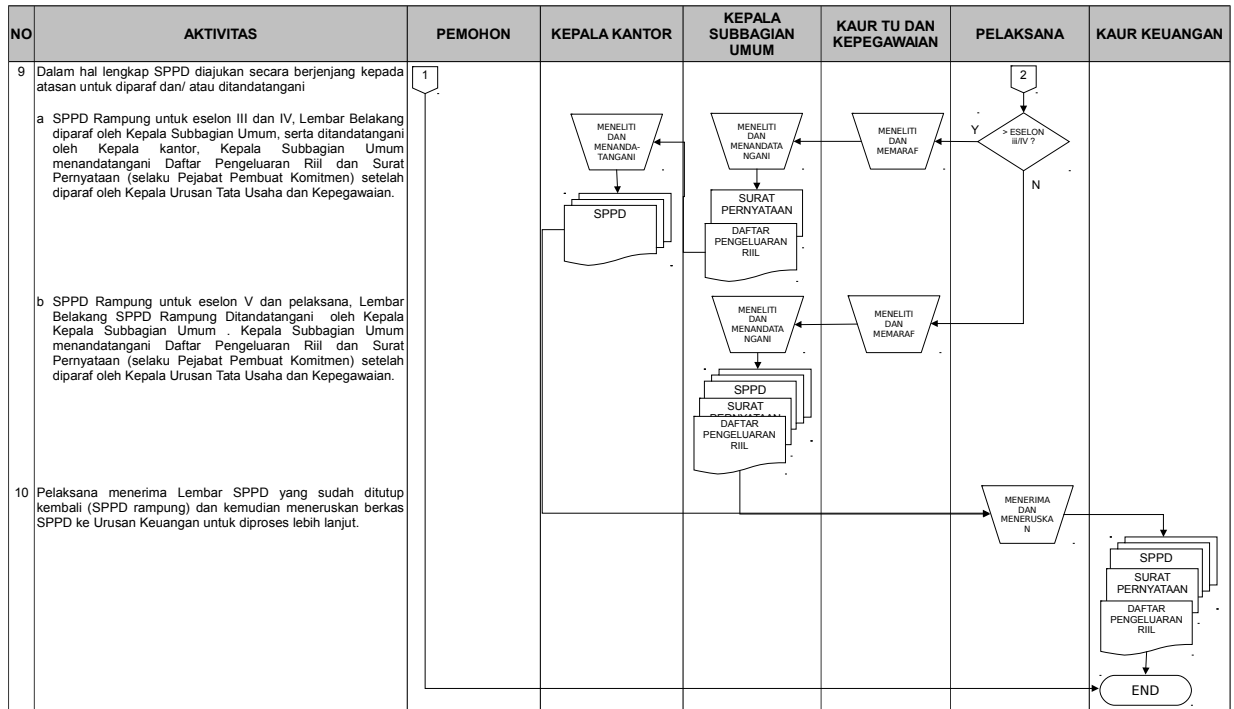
| NO | AKTIVITAS | PEMOHON | KEPALA KANTOR | KEPALA SUBBAGIAN UMUM | KAUR TU DAN KEPEGAWAIAN | PELAKSANA | KAUR KEUANGAN |
|---|---|---|---|---|---|---|---|
| 9 | Dalam hal lengkap SPPD diajukan secara berjenjang kepada atasan untuk diparaf dan/ atau ditandatangani<br><br>a SPPD Rampung untuk eselon III dan IV, Lembar Belakang diparaf oleh Kepala Subbagian Umum, serta ditandatangani oleh Kepala kantor, Kepala Subbagian Umum menandatangani Daftar Pengeluaran Riil dan Surat Pernyataan (selaku Pejabat Pembuat Komitmen) setelah diparaf oleh Kepala Urusan Tata Usaha dan Kepegawaian.<br><br>b SPPD Rampung untuk eselon V dan pelaksana, Lembar Belakang SPPD Rampung Ditandatangani oleh Kepala Kepala Subbagian Umum . Kepala Subbagian Umum menandatangani Daftar Pengeluaran Riil dan Surat Pernyataan (selaku Pejabat Pembuat Komitmen) setelah diparaf oleh Kepala Urusan Tata Usaha dan Kepegawaian. | 1 | MENELITI DAN MENANDA-TANGANI<br>SPPD | MENELITI DAN MENANDATANGANI<br>SURAT PERNYATAAN<br>DAFTAR PENGELUARAN RIIL<br>MENELITI DAN MENANDATANGANI<br>SPPD<br>SURAT PERNYATAAN<br>DAFTAR PENGELUARAN RIIL | MENELITI DAN MEMARAF<br>MENELITI DAN MEMARAF | 2<br>> ESELON iii/IV ?<br>Y<br>N | |
| 10 | Pelaksana menerima Lembar SPPD yang sudah ditutup kembali (SPPD rampung) dan kemudian meneruskan berkas SPPD ke Urusan Keuangan untuk diproses lebih lanjut. | | | | | MENERIMA DAN MENERUSKAN | SPPD<br>SURAT PERNYATAAN<br>DAFTAR PENGELUARAN RIIL<br>END |